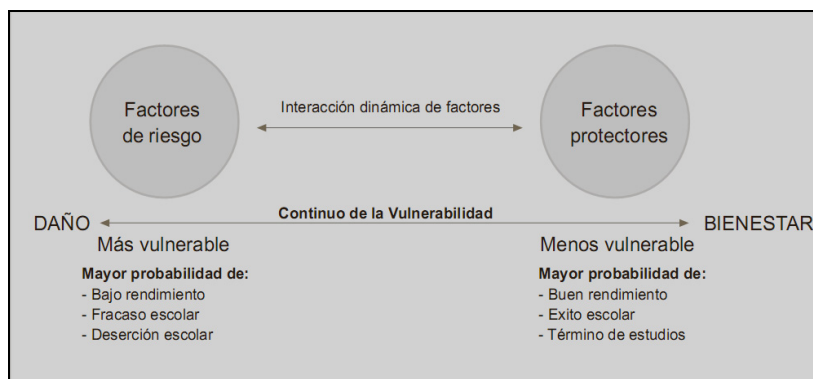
Factores de riesgo

Interacción dinámica de factores

Factores protectores

DAÑO

Continuo de la Vulnerabilidad

BIENESTAR

Más vulnerable

**Mayor probabilidad de:**
- Bajo rendimiento
- Fracaso escolar
- Deserción escolar

Menos vulnerable

**Mayor probabilidad de:**
- Buen rendimiento
- Exito escolar
- Término de estudios